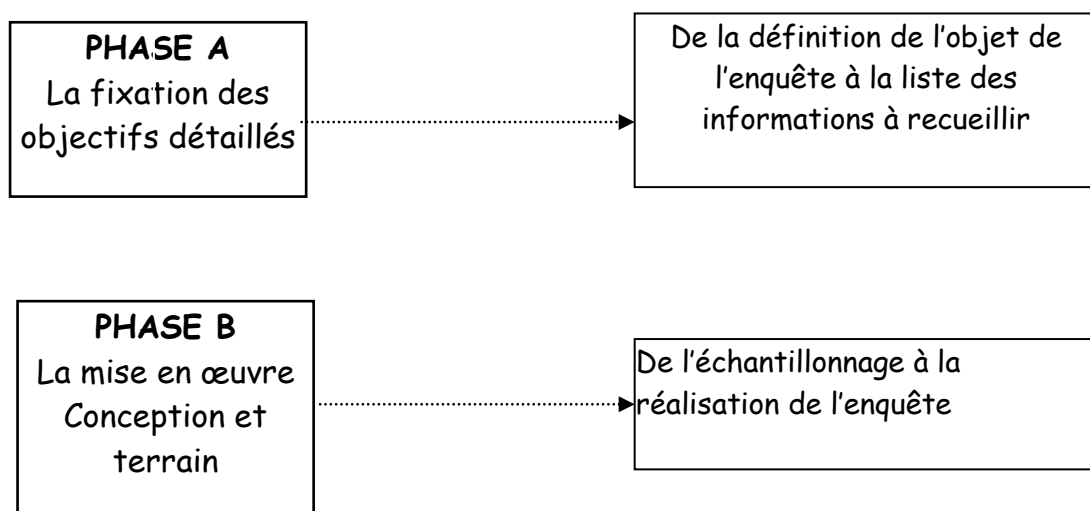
PHASE A
La fixation des objectifs détaillés

De la définition de l'objet de l'enquête à la liste des informations à recueillir

PHASE B
La mise en œuvre Conception et terrain

De l'échantillonnage à la réalisation de l'enquête